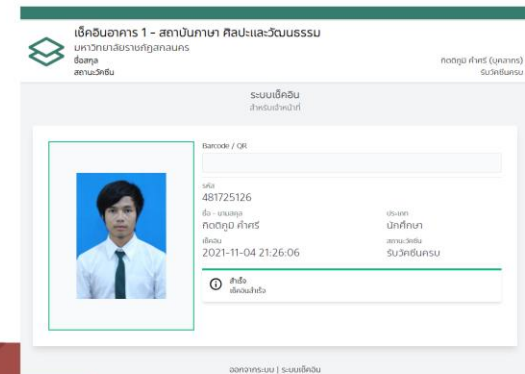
เช็คอินอาคาร 1 - สถาบันภาษา ศิลปะและวัฒนธรรม
มหาวิทยาลัยราชภัฏสกลนคร
ชื่อสกุล
สถานะวัคซีน

กิตติภูมิ คำศรี (บุคลากร)
รับวัคซีนครบ

ระบบเช็คอิน
สำหรับเจ้าหน้าที่

Barcode / QR

รหัส
481725126

ชื่อ - นามสกุล
กิตติภูมิ คำศรี

ประเภท
นักศึกษา

เช็คอิน
2021-11-04 21:26:06

สถานะวัคซีน
รับวัคซีนครบ

สำเร็จ
เช็คอินสำเร็จ

ออกจากระบบ | ระบบเช็คอิน